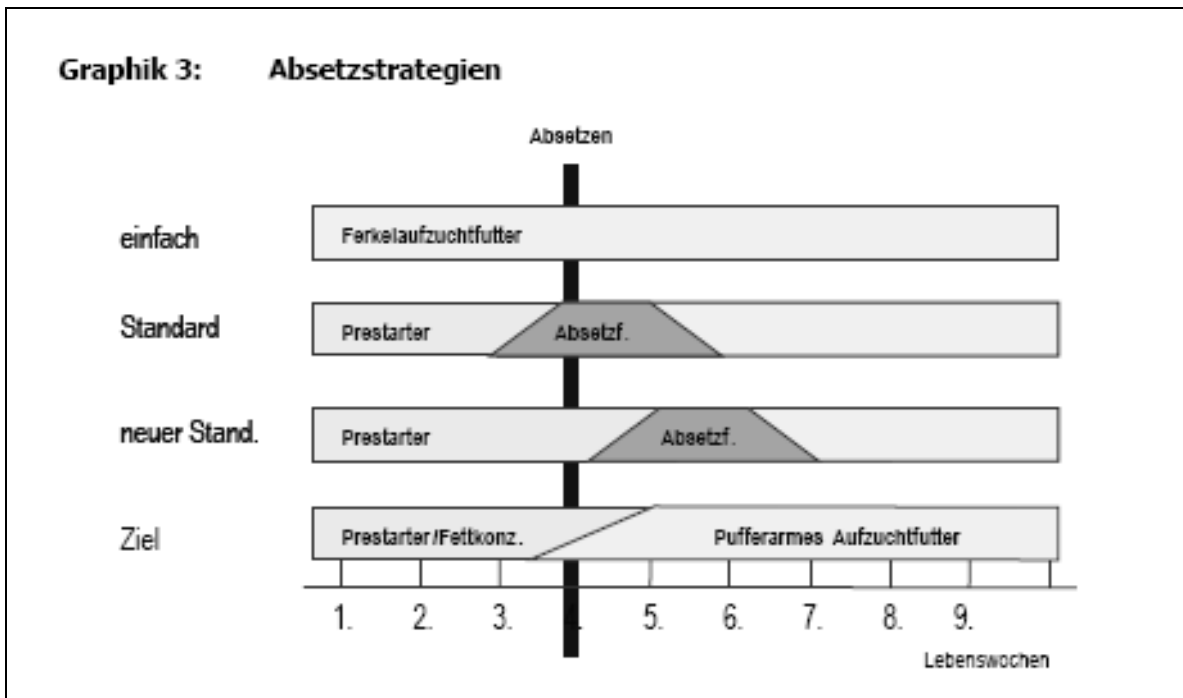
Graphik 3: Absetzstrategien

Absetzen

einfach

Ferkelaufzuchtfutter

Standard

Prestarter

Absetzf.

neuer Stand.

Prestarter

Absetzf.

Ziel

Prestarter/Fettkonz.

Pufferarmes Aufzuchtfutter

1. 2. 3. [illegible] 5. 6. 7. 8. 9.

Lebenswochen